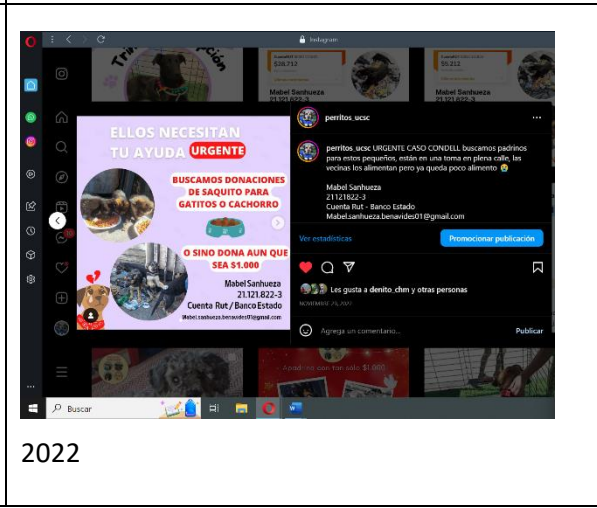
Instagram

$26.712

$5.212

Mabel Sanhueza
21.121.822-3

Mabel Sanhueza
21.121.822-3

ELLOS NECESITAN TU AYUDA URGENTE

BUSCAMOS DONACIONES DE SAQUITO PARA GATITOS O CACHORRO

O SINO DONA AUN QUE SEA $1.000

Mabel Sanhueza
21.121.822-3
Cuenta Rut / Banco Estado
Mabel.sanhueza.benavides01@gmail.com

perritos_ucsc

perritos_ucsc URGENTE CASO CONDELL buscamos padrinos para estos pequeños, están en una toma en plena calle, las vecinas los alimentan pero ya queda poco alimento 😢

Mabel Sanhueza
21121822-3
Cuenta Rut - Banco Estado
Mabel.sanhueza.benavides01@gmail.com

Ver estadísticas

Promocionar publicación

Les gusta a denito_chm y otras personas

NOVIEMBRE 29, 2021

Agrega un comentario...

Publicar

Apadrina con solo $1.000

Buscar

2022